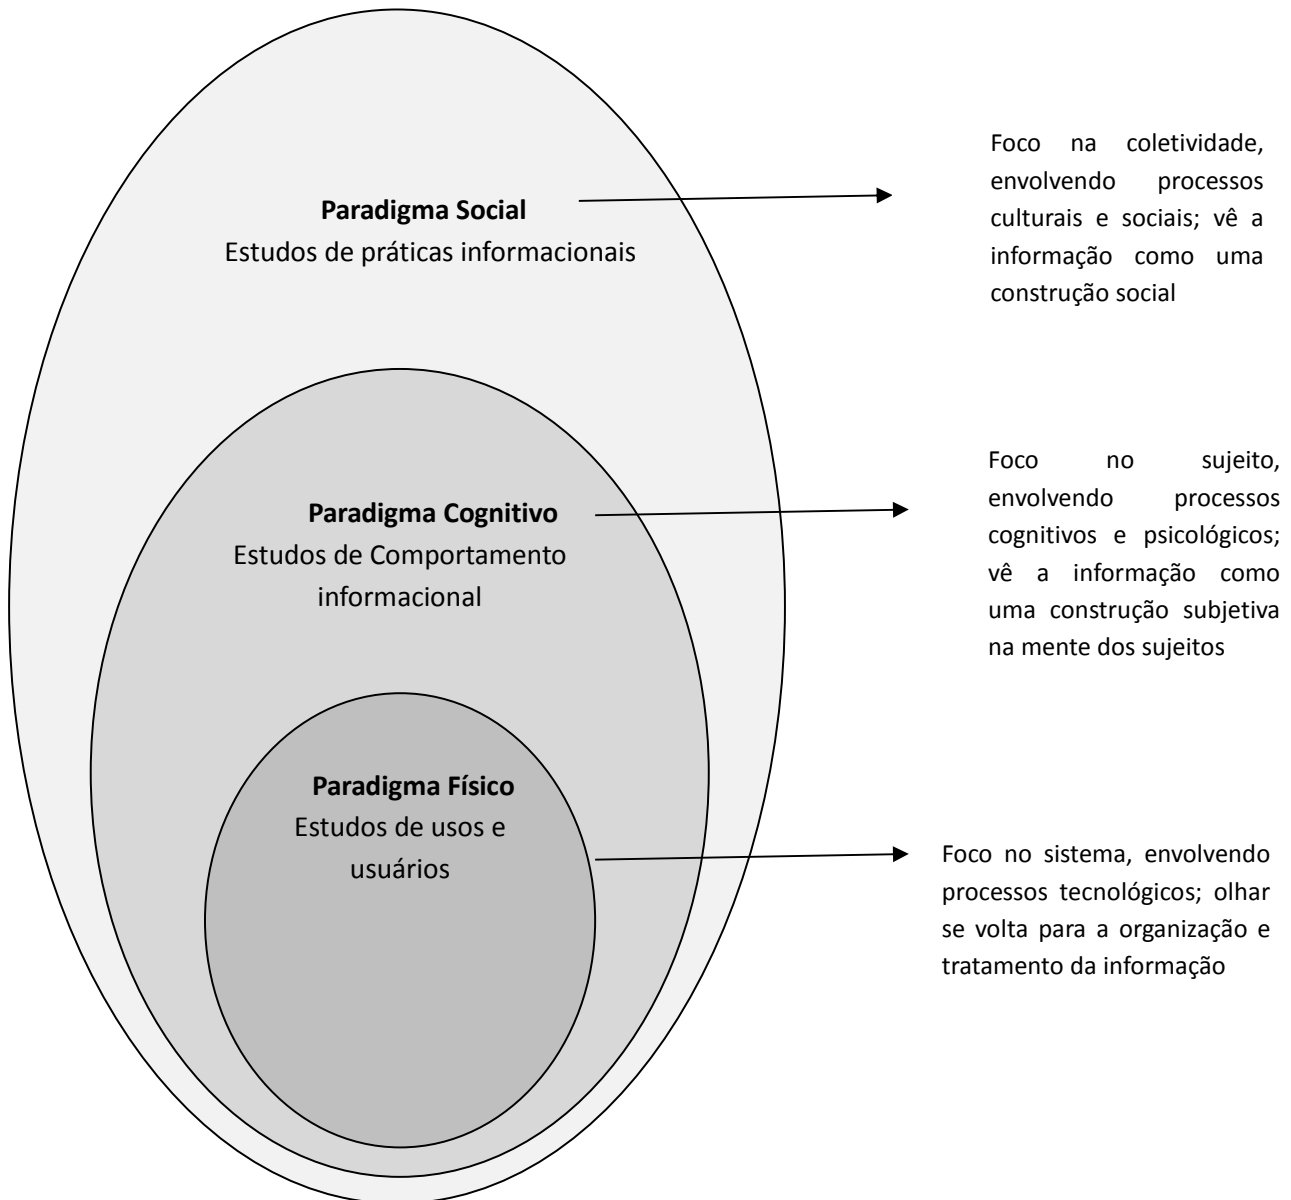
**Paradigma Social**
Estudos de práticas informacionais

Foco na coletividade, envolvendo processos culturais e sociais; vê a informação como uma construção social

**Paradigma Cognitivo**
Estudos de Comportamento informacional

Foco no sujeito, envolvendo processos cognitivos e psicológicos; vê a informação como uma construção subjetiva na mente dos sujeitos

**Paradigma Físico**
Estudos de usos e usuários

Foco no sistema, envolvendo processos tecnológicos; olhar se volta para a organização e tratamento da informação